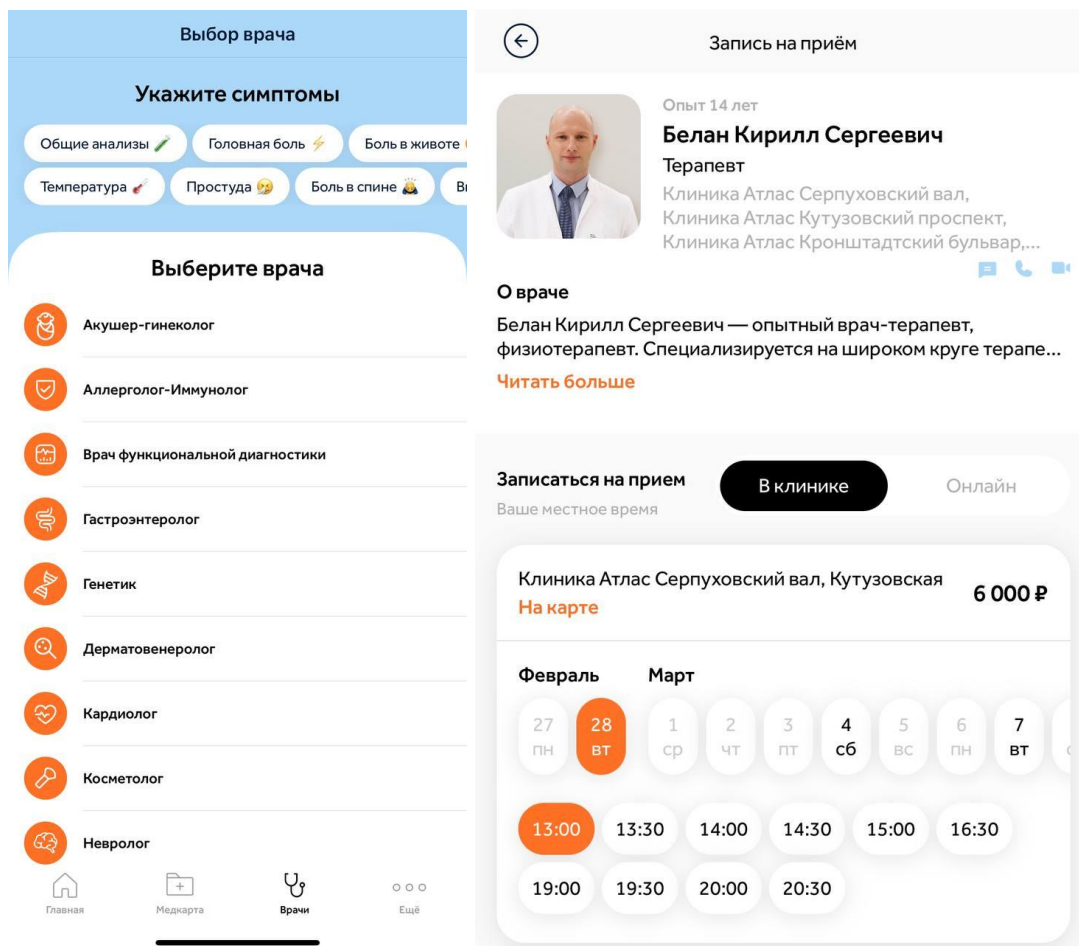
Выбор врача

Укажите симптомы

Общие анализы
Головная боль
Боль в животе
Температура
Простуда
Боль в спине
В

Выберите врача

Акушер-гинеколог
Аллерголог-Иммунолог
Врач функциональной диагностики
Гастроэнтеролог
Генетик
Дерматовенеролог
Кардиолог
Косметолог
Невролог

Главная
Медкарта
Врачи
Ещё

Запись на приём

Опыт 14 лет
Белан Кирилл Сергеевич
Терапевт
Клиника Атлас Серпуховский вал,
Клиника Атлас Кутузовский проспект,
Клиника Атлас Кронштадтский бульвар,...

О враче
Белан Кирилл Сергеевич — опытный врач-терапевт, физиотерапевт. Специализируется на широком круге терапе...
Читать больше

Записаться на прием
Ваше местное время
В клинике
Онлайн

Клиника Атлас Серпуховский вал, Кутузовская
На карте
6 000 ₽

Февраль
Март

| 27 пн | 28 вт | 1 ср | 2 чт | 3 пт | 4 сб | 5 вс | 6 пн | 7 вт |
|---|---|---|---|---|---|---|---|---|

13:00 13:30 14:00 14:30 15:00 16:30
19:00 19:30 20:00 20:30